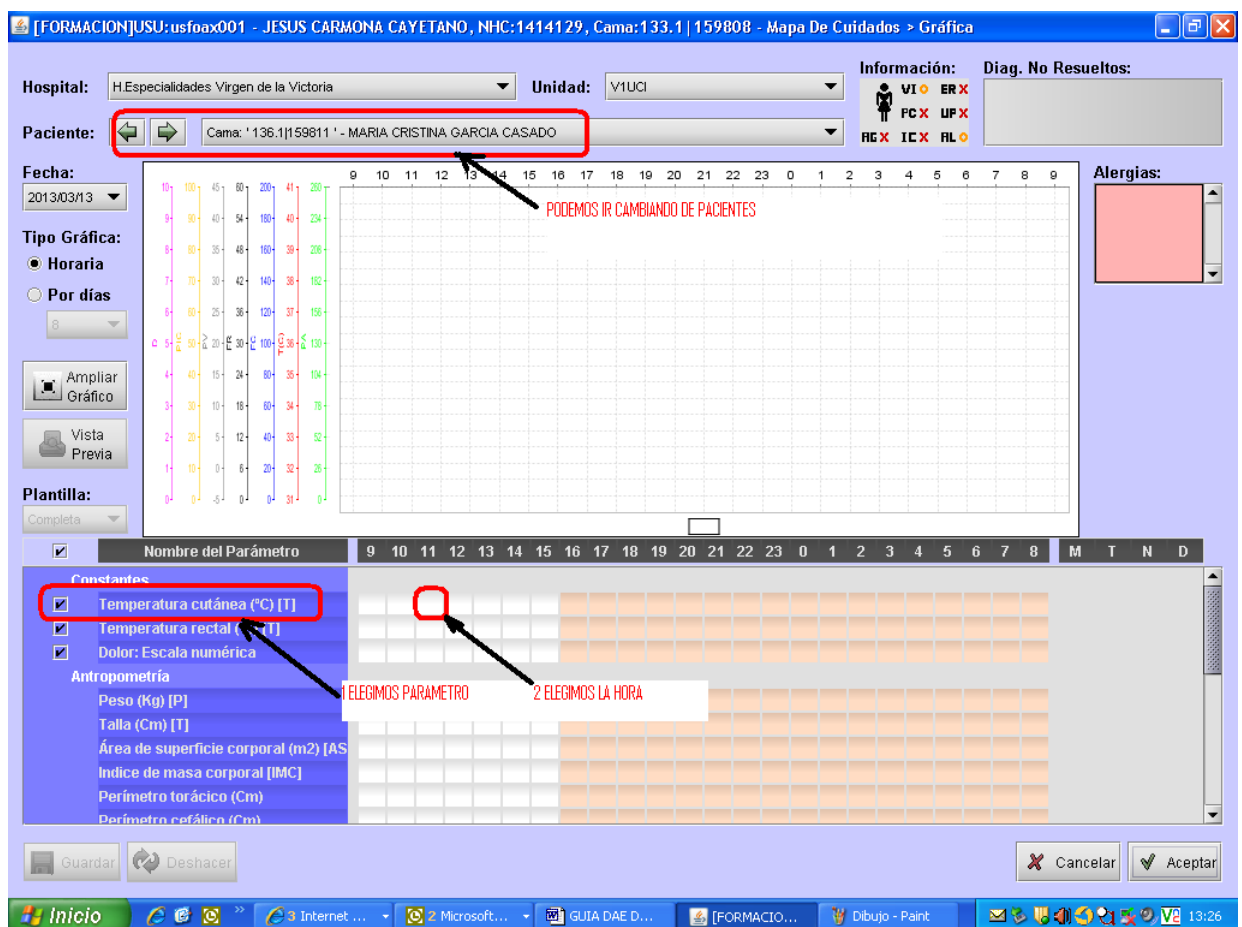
[FORMACION]USU:usfoax001 - JESUS CARMONA CAYETANO, NHC:1414129, Cama:133.1|159808 - Mapa De Cuidados > Gráfica

Hospital: H.Especialidades Virgen de la Victoria
Unidad: V1UCI
Información:
VI ER FC UP AG IC AL
Diag. No Resueltos:

Paciente: Cama: ' 136.1|159811 ' - MARIA CRISTINA GARCIA CASADO

Fecha: 2013/03/13

Tipo Gráfica:
Horaria
Por días
8

Ampliar Gráfico
Vista Previa

Plantilla:
Completa

Alergias:

9 10 11 12 13 14 15 16 17 18 19 20 21 22 23 0 1 2 3 4 5 6 7 8 9

PODEMOS IR CAMBIANDO DE PACIENTES

| D | PVC | PAM | FR | FC | T | Sat |
|---|---|---|---|---|---|---|
| 10 | 100 | 45 | 60 | 200 | 41 | 260 |
| 9 | 90 | 40 | 54 | 180 | 40 | 234 |
| 8 | 80 | 35 | 48 | 160 | 39 | 208 |
| 7 | 70 | 30 | 42 | 140 | 38 | 182 |
| 6 | 60 | 25 | 36 | 120 | 37 | 156 |
| 5 | 50 | 20 | 30 | 100 | 36 | 130 |
| 4 | 40 | 15 | 24 | 80 | 35 | 104 |
| 3 | 30 | 10 | 18 | 60 | 34 | 78 |
| 2 | 20 | 5 | 12 | 40 | 33 | 52 |
| 1 | 10 | 0 | 6 | 20 | 32 | 26 |
| 0 | 0 | -5 | 0 | 0 | 31 | 0 |

Nombre del Parámetro | 9 10 11 12 13 14 15 16 17 18 19 20 21 22 23 0 1 2 3 4 5 6 7 8 | M T N D

Constantes
Temperatura cutánea (°C) [T]
Temperatura rectal (°C) [T]
Dolor: Escala numérica
Antropometría
Peso (Kg) [P]
Talla (Cm) [T]
Área de superficie corporal (m2) [AS
Indice de masa corporal [IMC]
Perímetro torácico (Cm)
Perímetro cefálico (Cm)

1 ELEGIMOS PARAMETRO
2 ELEGIMOS LA HORA

Guardar
Deshacer
Cancelar
Aceptar

Inicio
3 Internet ...
2 Microsoft...
GUIA DAE D...
[FORMACIO...
Dibujo - Paint
13:26